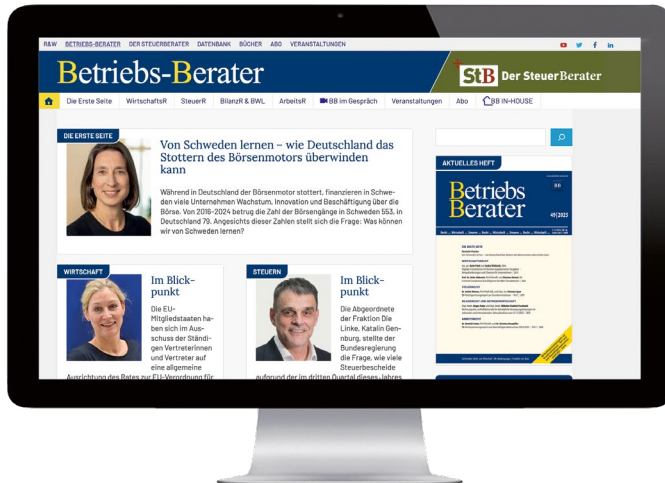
R&W BETRIEBS-BERATER DER STEUERBERATER DATENBANK BÜCHER ABO VERANSTALTUNGEN

Betriebs-Berater

StB Der SteuerBerater

Die Erste Seite WirtschaftsR SteuerR BilanzR & BWL ArbeitsR BB im Gespräch Veranstaltungen Abo BB IN-HOUSE

DIE ERSTE SEITE

Von Schweden lernen – wie Deutschland das Stottern des Börsenmotors überwinden kann

Während in Deutschland der Börsenmotor stottert, finanzieren in Schweden viele Unternehmen Wachstum, Innovation und Beschäftigung über die Börse. Von 2016-2024 betrug die Zahl der Börsengänge in Schweden 553, in Deutschland 79. Angesichts dieser Zahlen stellt sich die Frage: Was können wir von Schweden lernen?

AKTUELLES HEFT

Betriebs Berater

49|2025

WIRTSCHAFT

Im Blickpunkt

Die EU-Mitgliedstaaten haben sich im Ausschuss der Ständigen Vertreterinnen und Vertreter auf eine allgemeine Ausrichtung des Rates zur EU-Verordnung für

STEUERN

Im Blickpunkt

Die Abgeordnete der Fraktion Die Linke, Katalin Gennburg, stellte der Bundesregierung die Frage, wie viele Steuerbescheide aufgrund der im dritten Quartal dieses Jahres